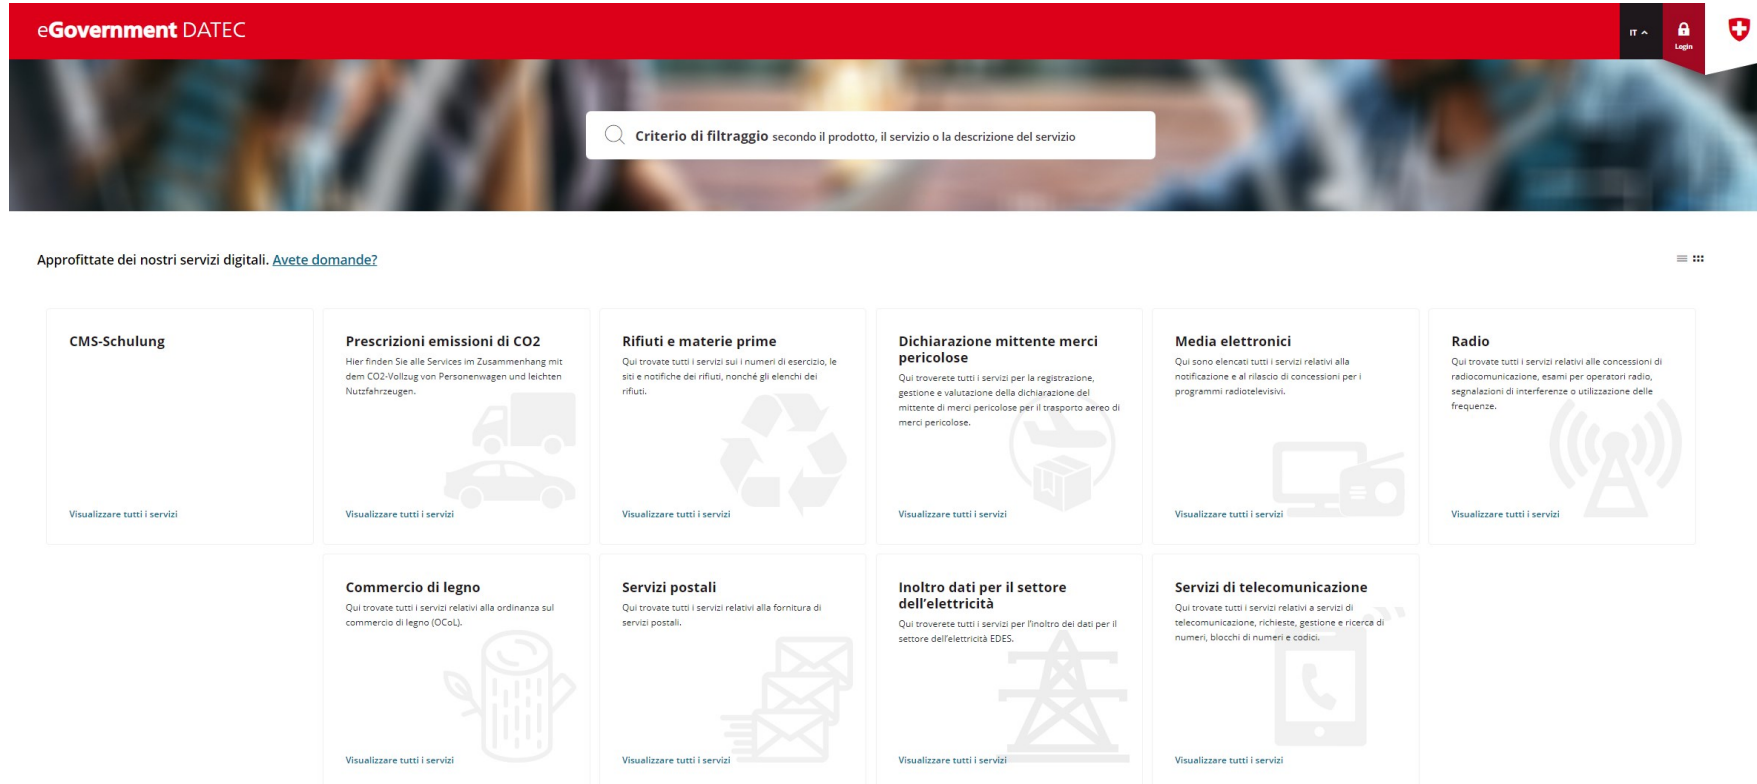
eGovernment DATEC

IT

Login

Criterio di filtraggio secondo il prodotto, il servizio o la descrizione del servizio

Approfittate dei nostri servizi digitali. Avete domande?

CMS-Schulung

Visualizzare tutti i servizi

Prescrizioni emissioni di CO2

Hier finden Sie alle Services im Zusammenhang mit dem CO2-Vollzug von Personenwagen und leichten Nutzfahrzeugen.

Visualizzare tutti i servizi

Rifiuti e materie prime

Qui trovate tutti i servizi sui i numeri di esercizio, le siti e notifiche dei rifiuti, nonché gli elenchi dei rifiuti.

Visualizzare tutti i servizi

Dichiarazione mittente merci pericolose

Qui troverete tutti i servizi per la registrazione, gestione e valutazione della dichiarazione del mittente di merci pericolose per il trasporto aereo di merci pericolose.

Visualizzare tutti i servizi

Media elettronici

Qui sono elencati tutti i servizi relativi alla notificazione e al rilascio di concessioni per i programmi radiotelevisivi.

Visualizzare tutti i servizi

Radio

Qui trovate tutti i servizi relativi alle concessioni di radiocomunicazione, esami per operatori radio, segnalazioni di interferenze o utilizzazione delle frequenze.

Visualizzare tutti i servizi

Commercio di legno

Qui trovate tutti i servizi relativi alla ordinanza sul commercio di legno (OCoL).

Visualizzare tutti i servizi

Servizi postali

Qui trovate tutti i servizi relativi alla fornitura di servizi postali.

Visualizzare tutti i servizi

Inoltro dati per il settore dell'elettricità

Qui troverete tutti i servizi per l'inoltro dei dati per il settore dell'elettricità EDES.

Visualizzare tutti i servizi

Servizi di telecomunicazione

Qui trovate tutti i servizi relativi a servizi di telecomunicazione, richieste, gestione e ricerca di numeri, blocchi di numeri e codici.

Visualizzare tutti i servizi